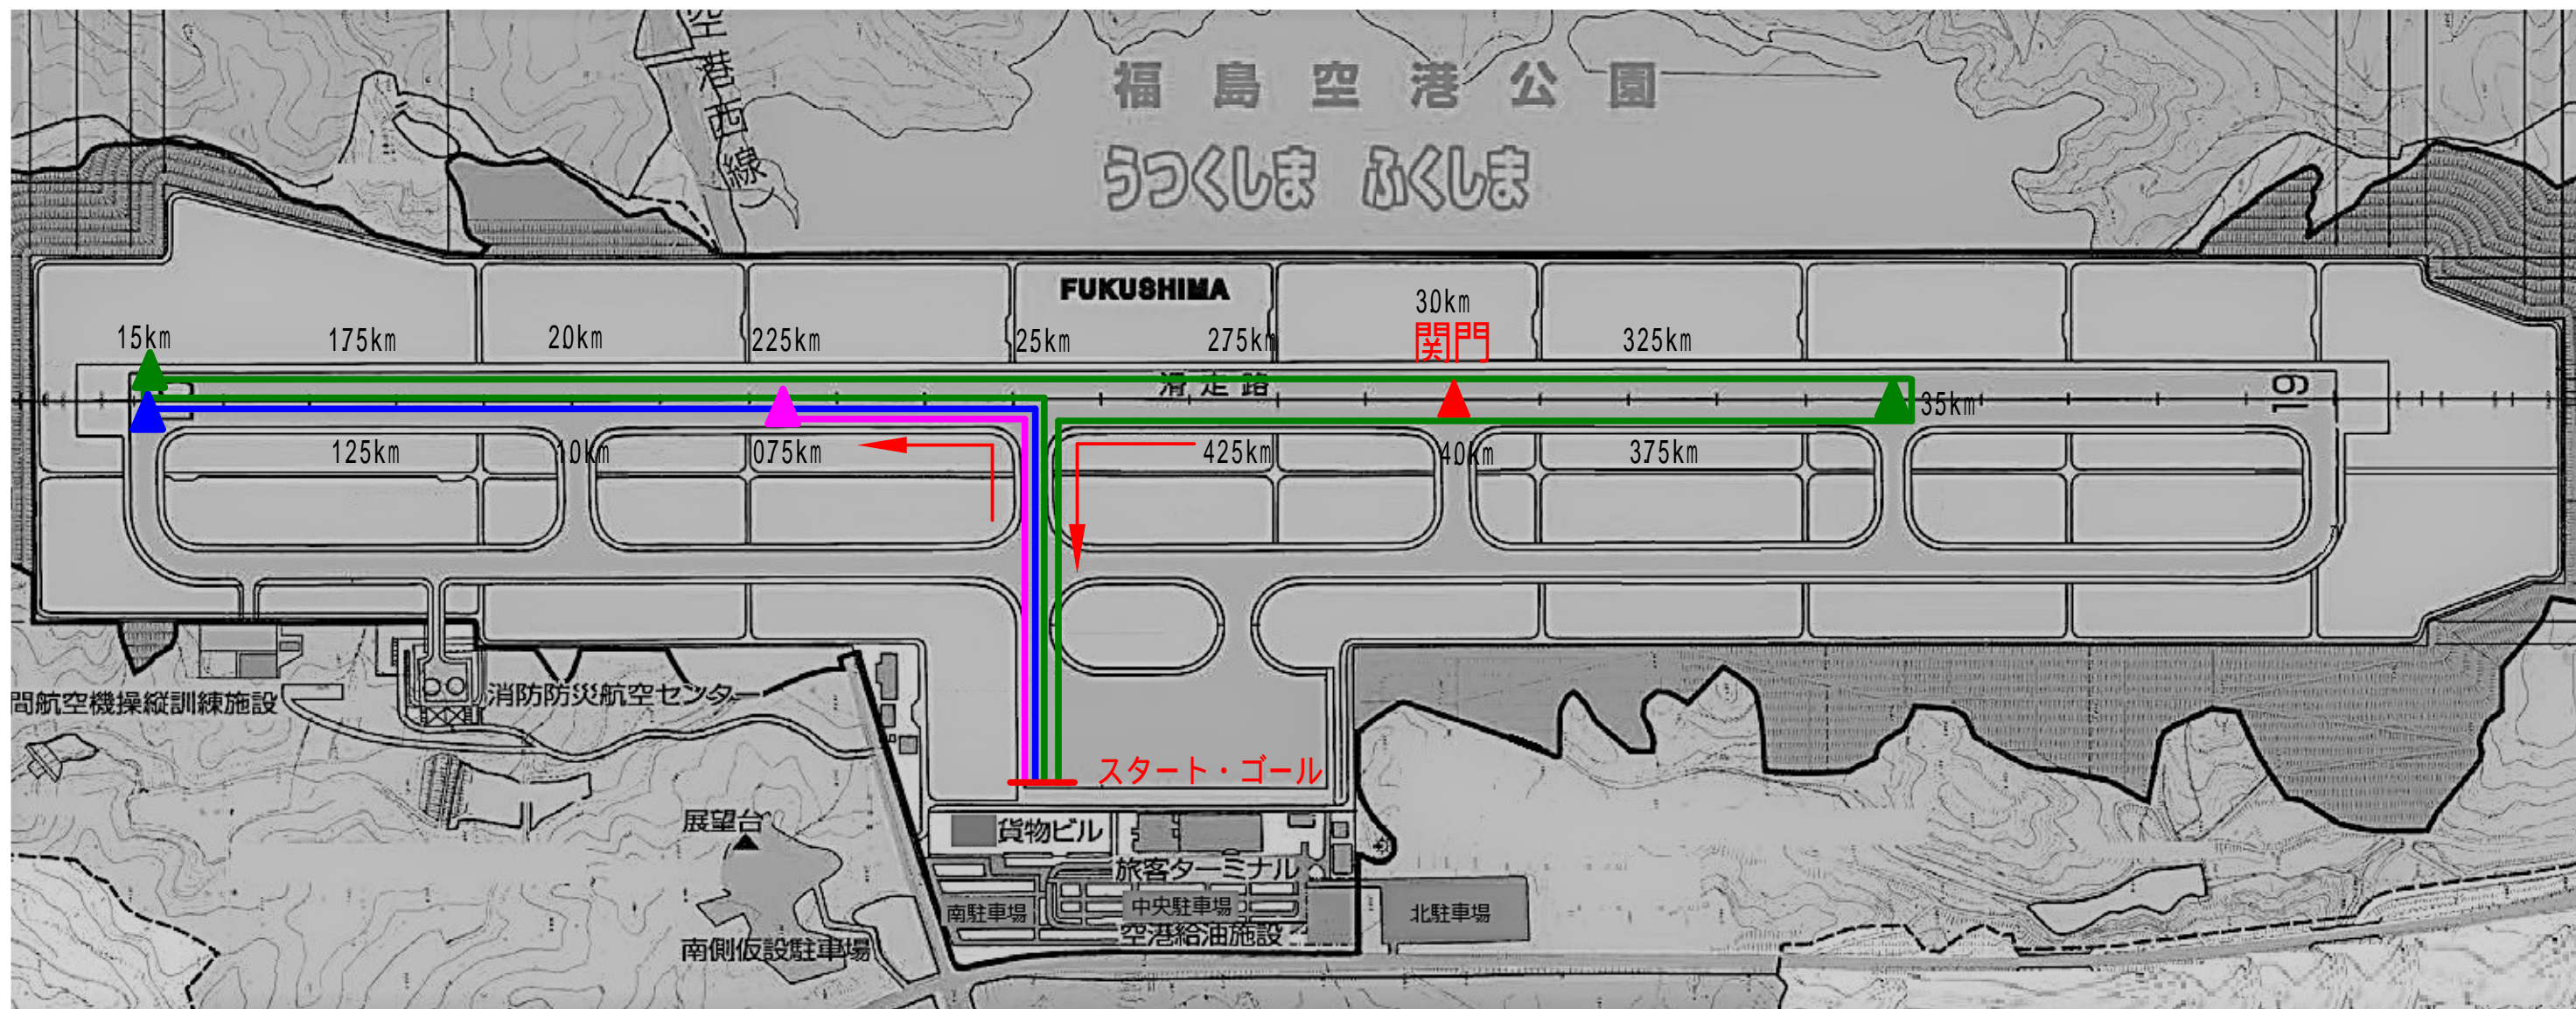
空港西線

福島空港公園
うつくしま ふくしま

FUKUSHIMA

15km
175km
20km
225km
25km
275km
30km
関門
325km
滑走路
19
35km
125km
10km
075km
425km
40km
375km

問航空機操縦訓練施設
消防防災航空センター
スタート・ゴール
展望台
貨物ビル
旅客ターミナル
南駐車場
中央駐車場
北駐車場
空港給油施設
南側仮設駐車場